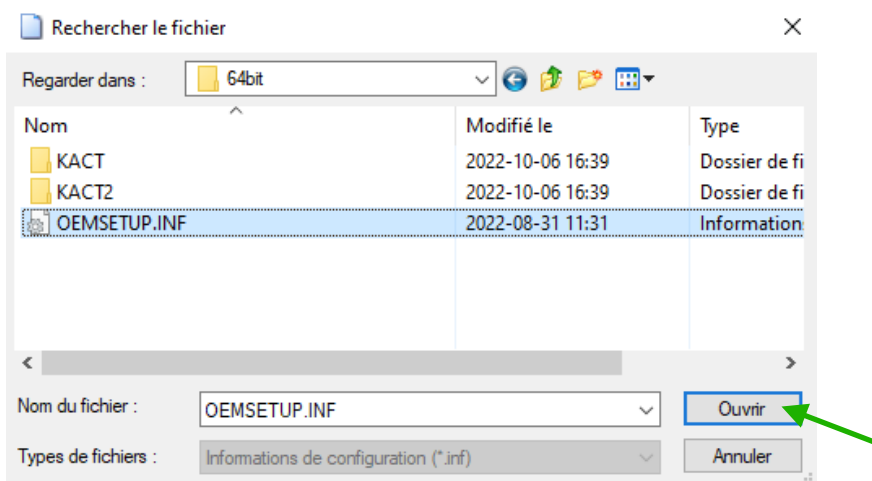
Rechercher le fichier

Regarder dans : 64bit

| Nom | Modifié le | Type |
|---|---|---|
| KACT | 2022-10-06 16:39 | Dossier de fi |
| KACT2 | 2022-10-06 16:39 | Dossier de fi |
| OEMSETUP.INF | 2022-08-31 11:31 | Information |

Nom du fichier : OEMSETUP.INF

Ouvrir

Types de fichiers : Informations de configuration (*.inf)

Annuler